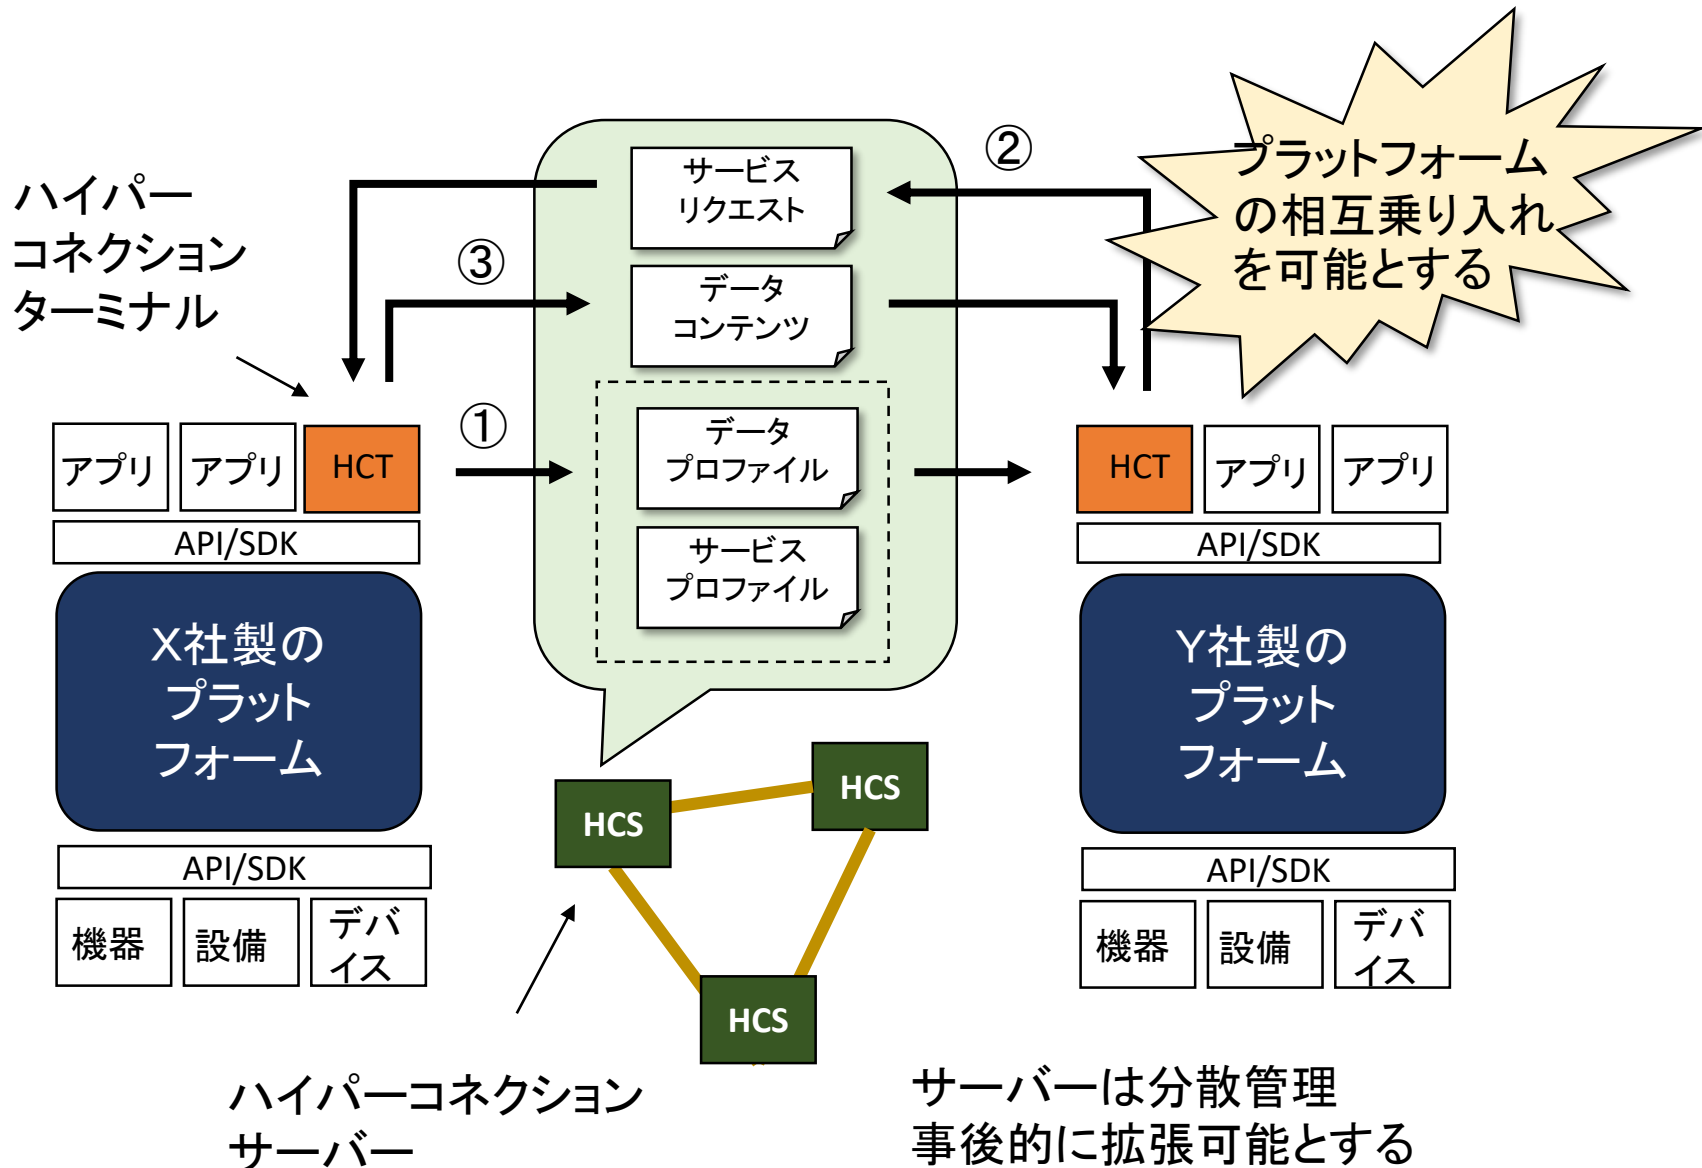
ハイパーコネクションターミナル

サービスリクエスト

データコンテンツ

②

③

プラットフォームの相互乗り入れを可能とする

①

データプロファイル

サービスプロファイル

アプリ

アプリ

HCT

API/SDK

X社製のプラットフォーム

API/SDK

機器

設備

デバイス

HCT

アプリ

アプリ

API/SDK

Y社製のプラットフォーム

API/SDK

機器

設備

デバイス

HCS

HCS

HCS

ハイパーコネクションサーバー

サーバーは分散管理
事後的に拡張可能とする